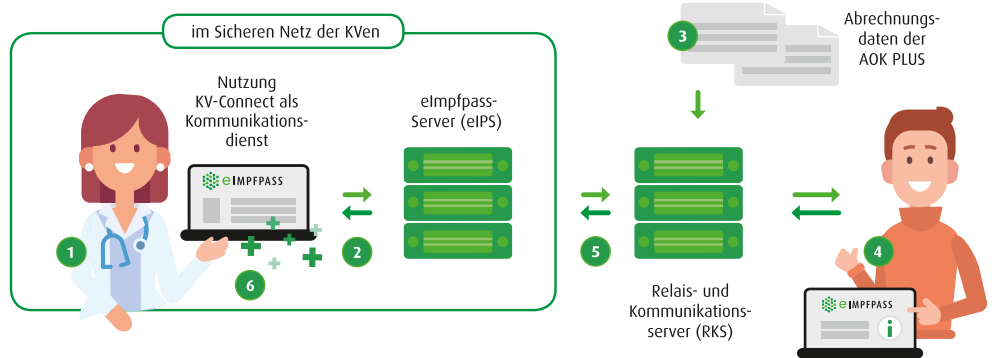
im Sicheren Netz der KVen

Nutzung KV-Connect als Kommunikationsdienst

eImpfpass-Server (eIPS)

3

Abrechnungsdaten der AOK PLUS

eIMPFPASS

1

2

6

5

4

Relais- und Kommunikationsserver (RKS)

eIMPFPASS